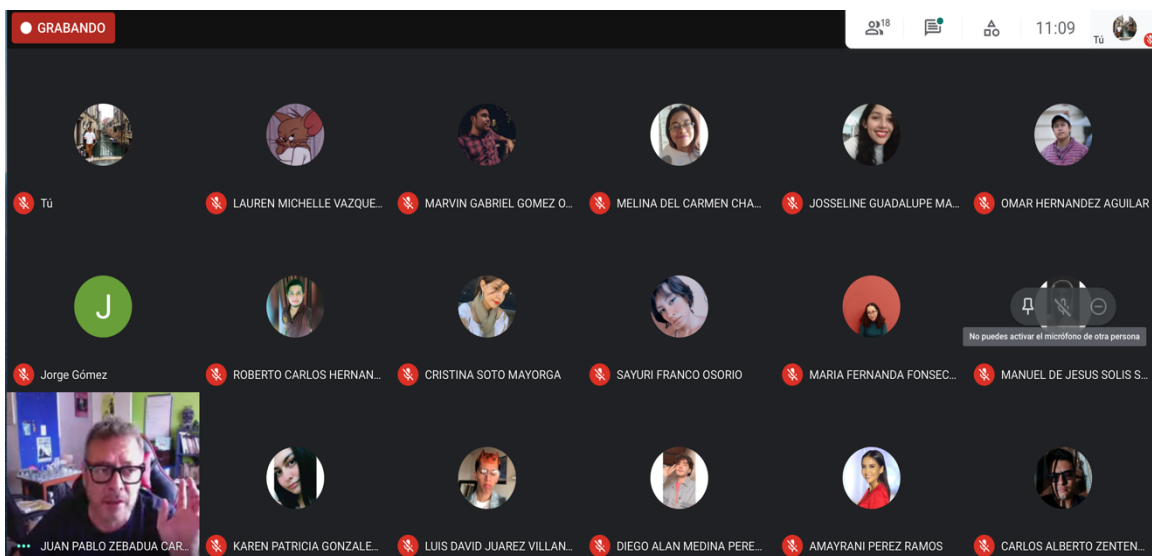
GRABANDO

18

11:09

Tú

Tú

LAUREN MICHELLE VAZQUE...

MARVIN GABRIEL GOMEZ O...

MELINA DEL CARMEN CHA...

JOSSELINE GUADALUPE MA...

OMAR HERNANDEZ AGUILAR

J

Jorge Gómez

ROBERTO CARLOS HERNAN...

CRISTINA SOTO MAYORGA

SAYURI FRANCO OSORIO

MARIA FERNANDA FONSEC...

No puedes activar el micrófono de otra persona

MANUEL DE JESUS SOLIS S...

JUAN PABLO ZEBADUA CAR...

KAREN PATRICIA GONZALE...

LUIS DAVID JUAREZ VILLAN...

DIEGO ALAN MEDINA PERE...

AMAYRANI PEREZ RAMOS

CARLOS ALBERTO ZENTEN...